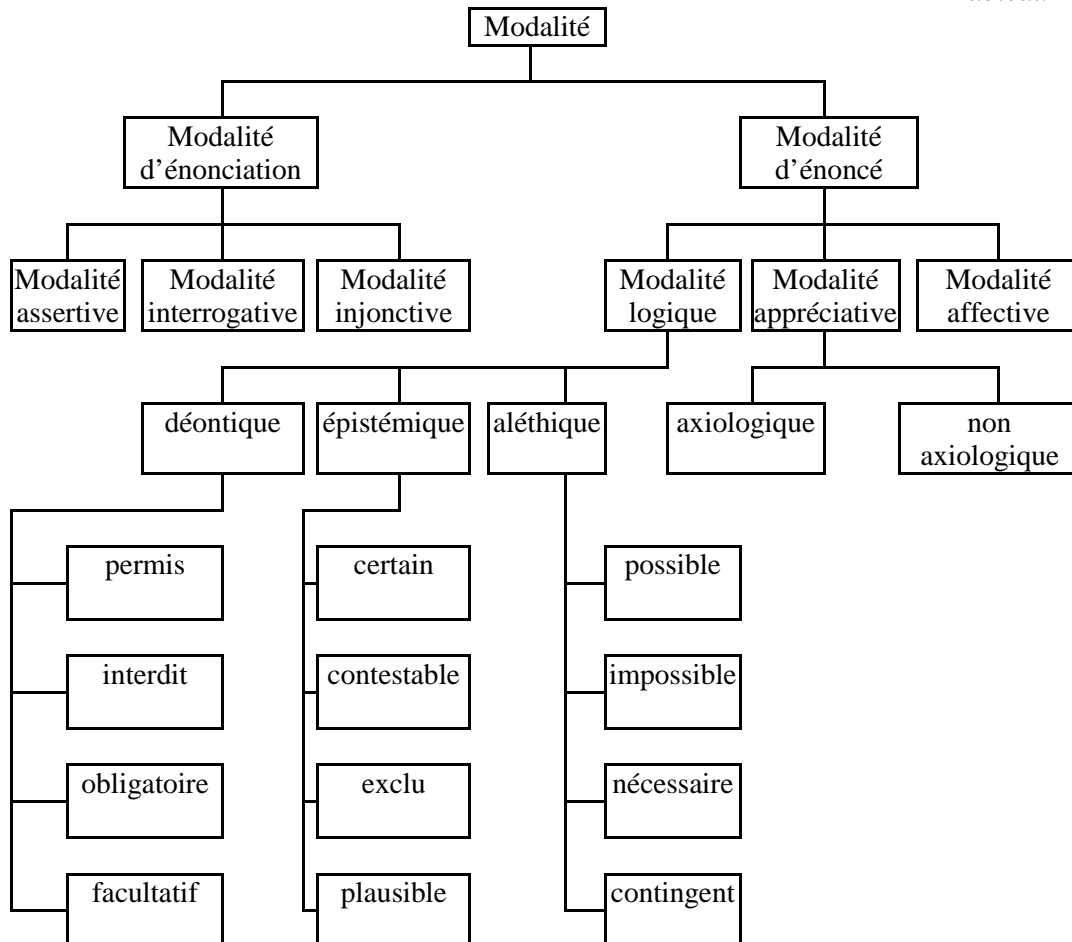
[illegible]

Modalité

Modalité d'énonciation

Modalité d'énoncé

Modalité assertive

Modalité interrogative

Modalité injonctive

Modalité logique

Modalité appréciative

Modalité affective

déontique

épistémique

aléthique

axiologique

non axiologique

permis

interdit

obligatoire

facultatif

certain

contestable

exclu

plausible

possible

impossible

nécessaire

contingent